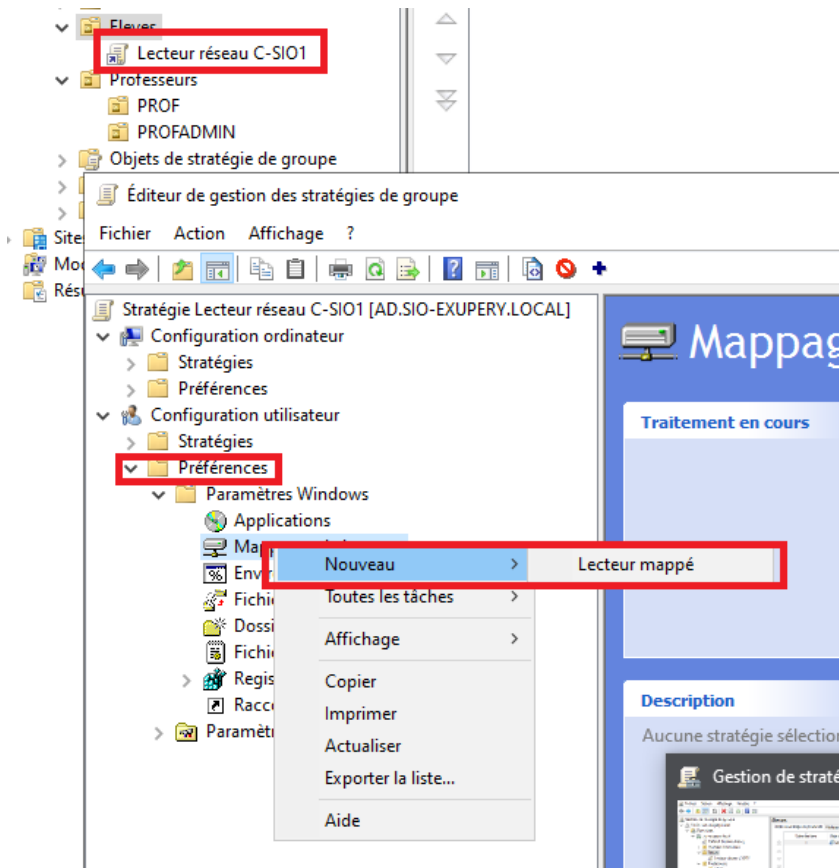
Eleves
Lecteur réseau C-SIO1
Professeurs
PROF
PROFADMIN
Objets de stratégie de groupe
Site
Mo
Rés

Éditeur de gestion des stratégies de groupe
Fichier Action Affichage ?

Stratégie Lecteur réseau C-SIO1 [AD.SIO-EXUPERY.LOCAL]
Configuration ordinateur
Stratégies
Préférences
Configuration utilisateur
Stratégies
Préférences
Paramètres Windows
Applications
Mapp
Envi
Fichi
Dossi
Fichi
Regis
Racc
Paramètr

Nouveau
Lecteur mappé
Toutes les tâches
Affichage
Copier
Imprimer
Actualiser
Exporter la liste...
Aide

Mappag
Traitement en cours
Description
Aucune stratégie sélection
Gestion de straté